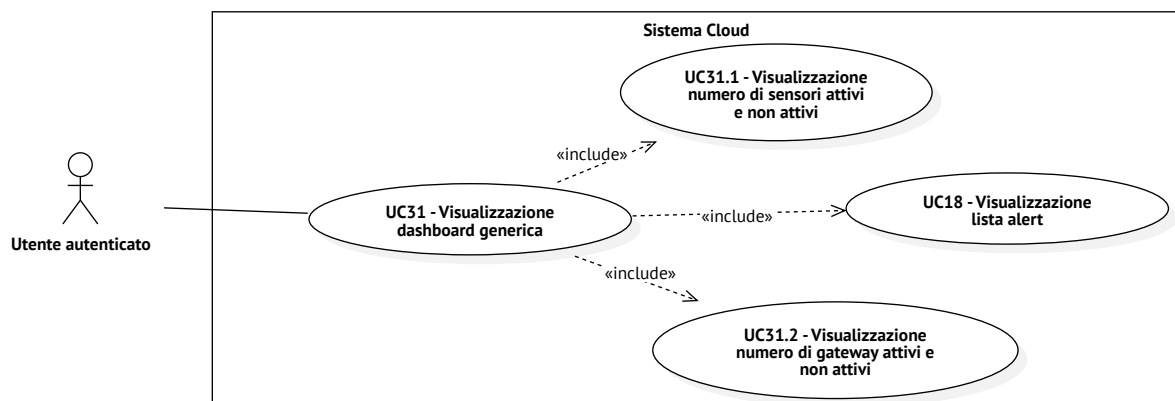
Sistema Cloud

UC31.1 - Visualizzazione numero di sensori attivi e non attivi

«include»

Utente autenticato

UC31 - Visualizzazione dashboard generica

«include»

UC18 - Visualizzazione lista alert

«include»

UC31.2 - Visualizzazione numero di gateway attivi e non attivi